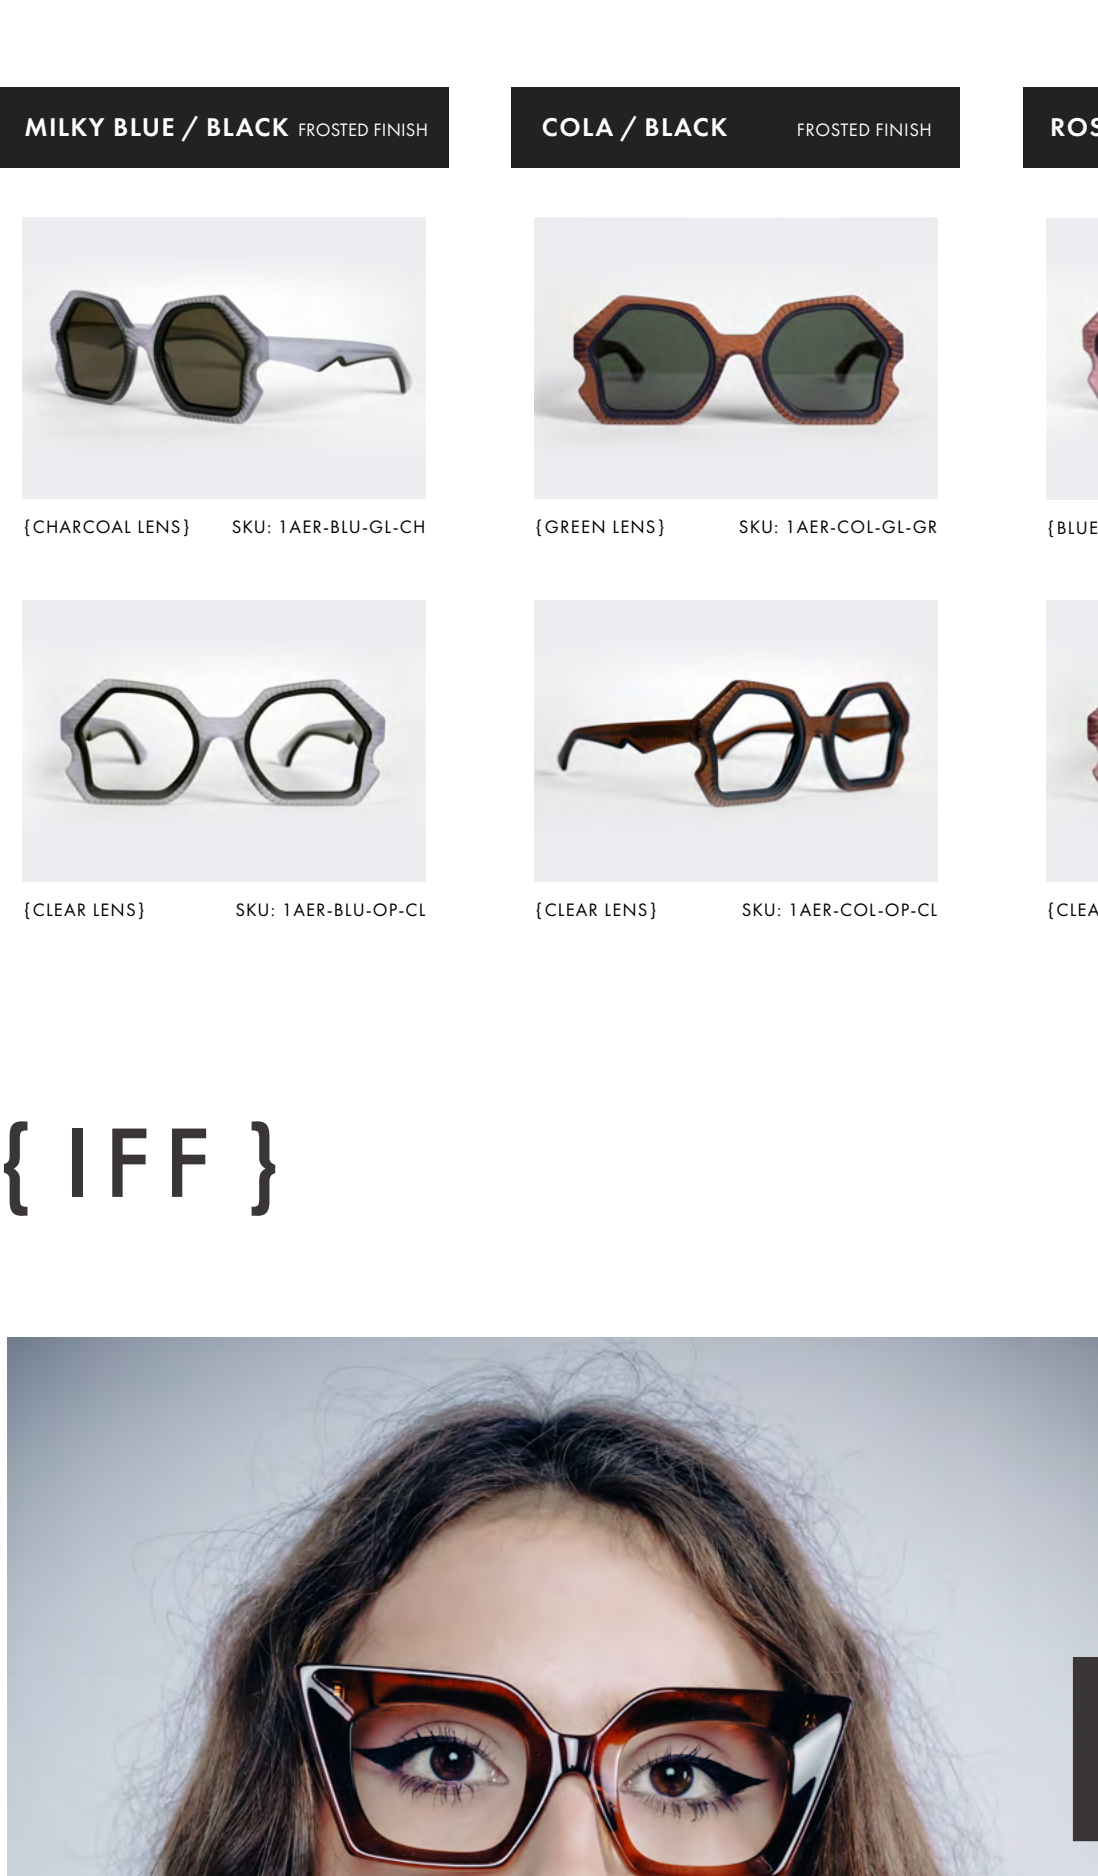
MILKY BLUE / BLACK FROSTED FINISH

{CHARCOAL LENS} SKU: 1AER-BLU-GL-CH

{CLEAR LENS} SKU: 1AER-BLU-OP-CL

COLA / BLACK FROSTED FINISH

{GREEN LENS} SKU: 1AER-COL-GL-GR

{CLEAR LENS} SKU: 1AER-COL-OP-CL

ROS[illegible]

{BLUE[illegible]

{CLEA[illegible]

{ IFF }